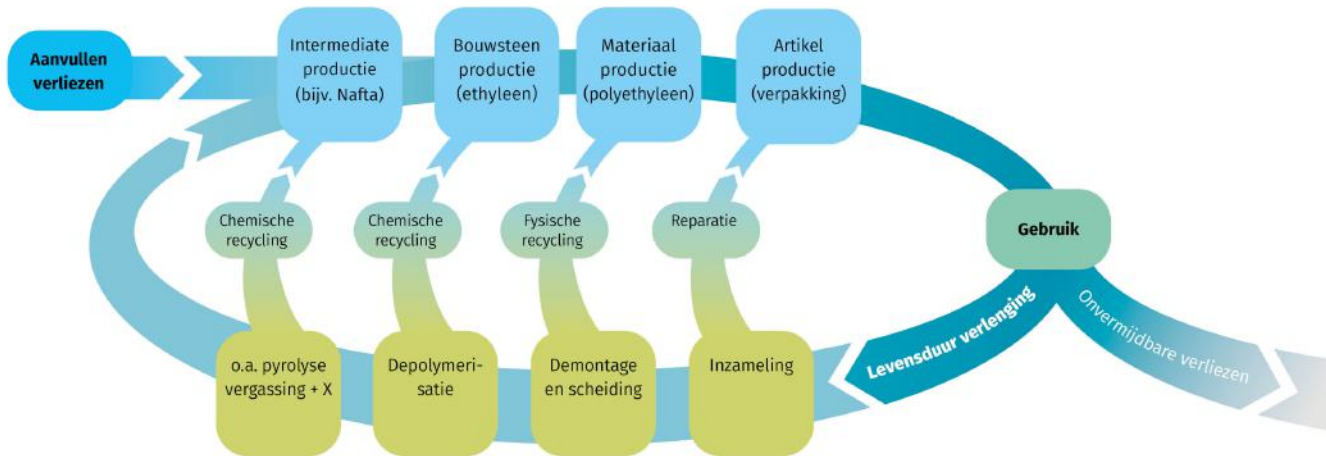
Aanvullen verliezen

Intermediate productie (bijv. Nafta)

Bouwsteen productie (ethyleen)

Materiaal productie (polyethyleen)

Artikel productie (verpakking)

Gebruik

Chemische recycling

Chemische recycling

Fysische recycling

Reparatie

o.a. pyrolyse vergassing + X

Depolymerisatie

Demontage en scheiding

Inzameling

Levensduur verlenging

Onvermijdbare verliezen